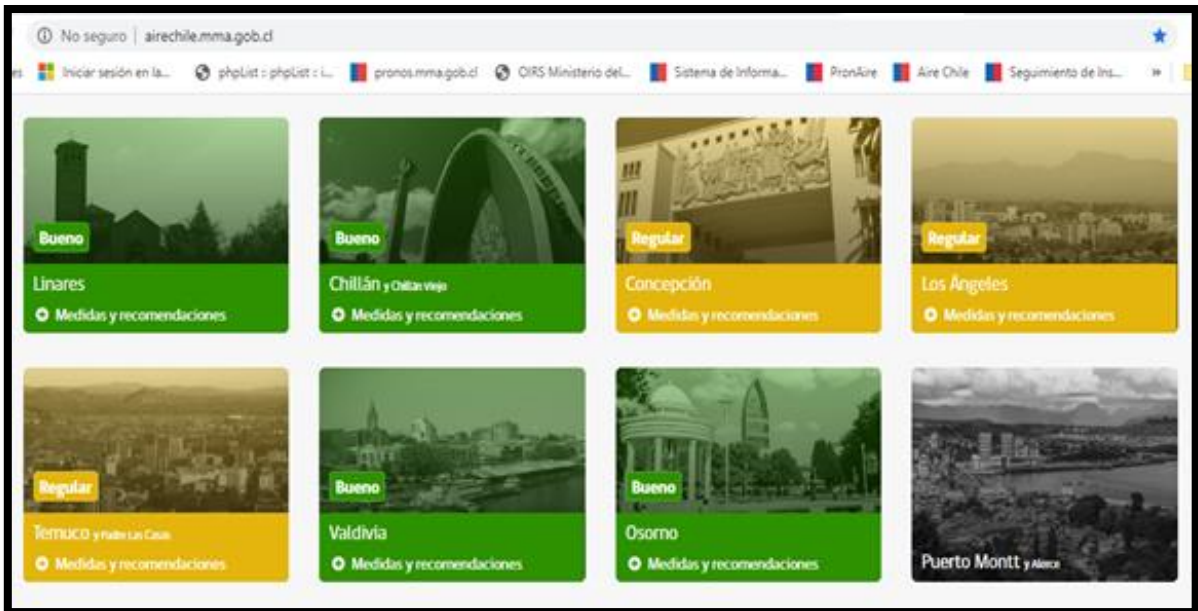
ⓘ No seguro | airechile.mma.gob.cl

es Iniciar sesión en la... phpList :: phpList :: i... pronos.mma.gob.cl OIRS Ministerio del... Sistema de Informa... PronAire Aire Chile Seguimiento de Ins... »

Bueno
Linares
Medidas y recomendaciones

Bueno
Chillán y Chillán Viejo
Medidas y recomendaciones

Regular
Concepción
Medidas y recomendaciones

Regular
Los Ángeles
Medidas y recomendaciones

Regular
Temuco y Padre Las Casas
Medidas y recomendaciones

Bueno
Valdivia
Medidas y recomendaciones

Bueno
Osorno
Medidas y recomendaciones

Puerto Montt y Alerce